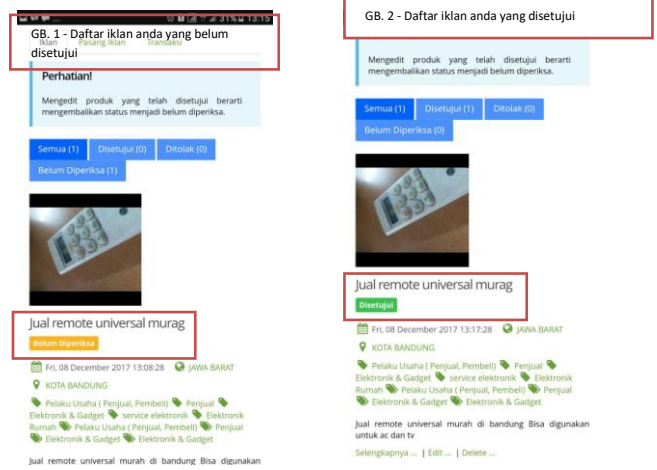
31% 13:15

GB. 1 - Daftar iklan anda yang belum disetujui

Iklan Pasang Iklan Transaksi

Perhatian!

Mengedit produk yang telah disetujui berarti mengembalikan status menjadi belum diperiksa.

Semua (1) Disetujui (0) Ditolak (0) Belum Diperiksa (1)

Jual remote universal murag

Belum Diperiksa

Fri, 08 December 2017 13:08:28 JAWA BARAT

KOTA BANDUNG

Pelaku Usaha ( Penjual, Pembeli) Penjual Elektronik & Gadget service elektronik Elektronik Rumah Pelaku Usaha ( Penjual, Pembeli) Penjual Elektronik & Gadget Elektronik & Gadget

Jual remote universal murah di bandung Bisa digunakan

GB. 2 - Daftar iklan anda yang disetujui

Mengedit produk yang telah disetujui berarti mengembalikan status menjadi belum diperiksa.

Semua (1) Disetujui (1) Ditolak (0) Belum Diperiksa (0)

Jual remote universal murag

Disetujui

Fri, 08 December 2017 13:17:28 JAWA BARAT

KOTA BANDUNG

Pelaku Usaha ( Penjual, Pembeli) Penjual Elektronik & Gadget service elektronik Elektronik Rumah Pelaku Usaha ( Penjual, Pembeli) Penjual Elektronik & Gadget Elektronik & Gadget

Jual remote universal murah di bandung Bisa digunakan untuk ac dan tv

Selengkapnya ... | Edit ... | Delete ...